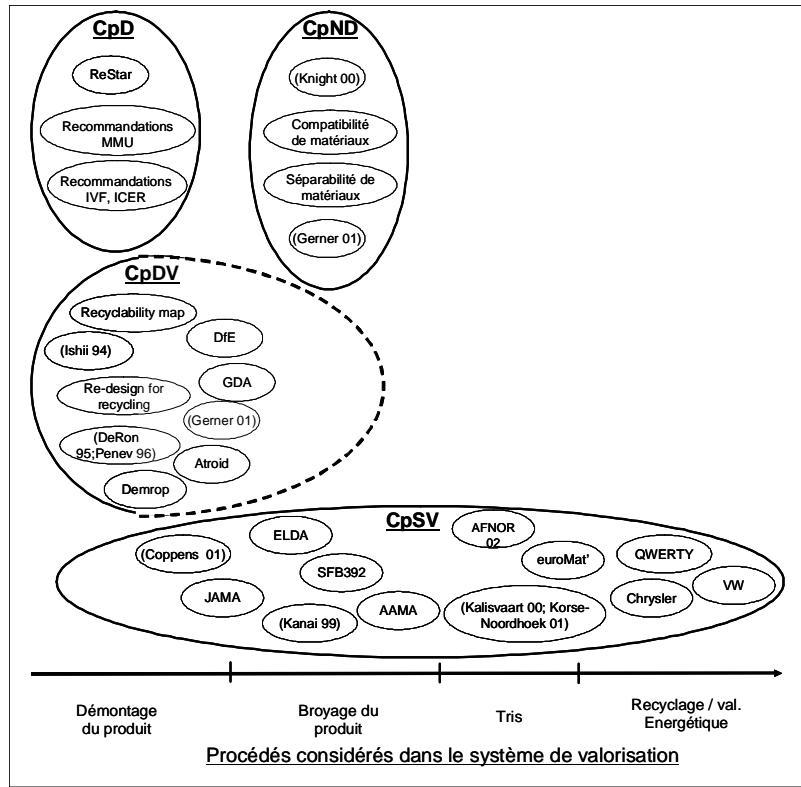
CpD

ReStar

Recommandations MMU

Recommandations IVF, ICER

CpND

(Knight 00)

Compatibilité de matériaux

Séparabilité de matériaux

(Gerner 01)

CpDV

Recyclability map

(Ishii 94)

DfE

Re-design for recycling

GDA

(Gerner 01)

(DeRon 95;Penev 96)

Atroid

Demrop

CpSV

ELDA

AFNOR 02

(Coppens 01)

SFB392

euroMat'

QWERTY

JAMA

VW

Chrysler

AAMA

(Kanai 99)

(Kalisvaart 00; Korse-Noordhoek 01)

Démontage du produit

Broyage du produit

Tris

Recyclage / val. Energétique

Procédés considérés dans le système de valorisation